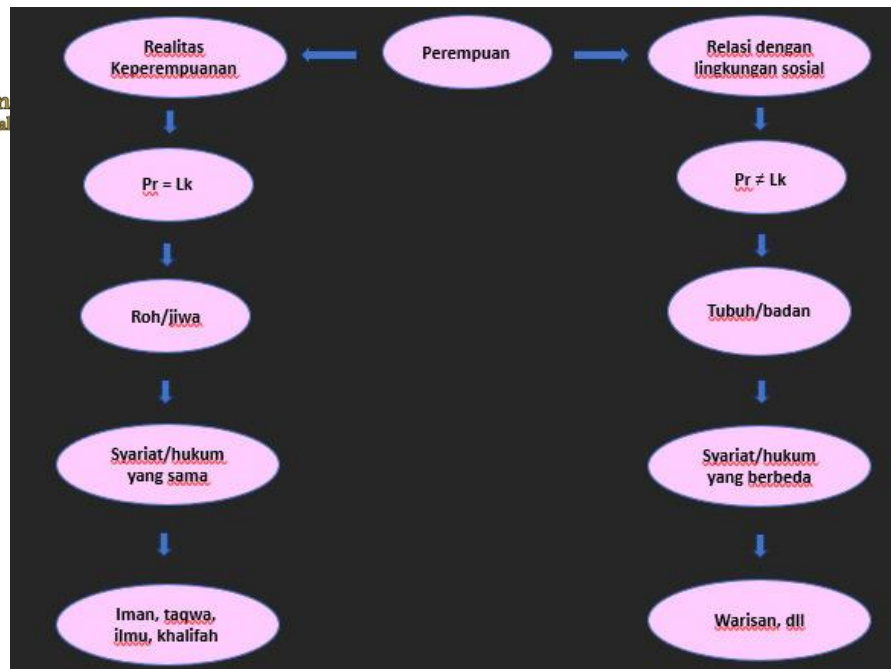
Perempuan

Realitas Keperempuanan

Pr = Lk

Roh/jiwa

Syariat/hukum yang sama

Iman, taqwa, ilmu, khalifah

Relasi dengan lingkungan sosial

Pr ≠ Lk

Tubuh/badan

Syariat/hukum yang berbeda

Warisan, dll